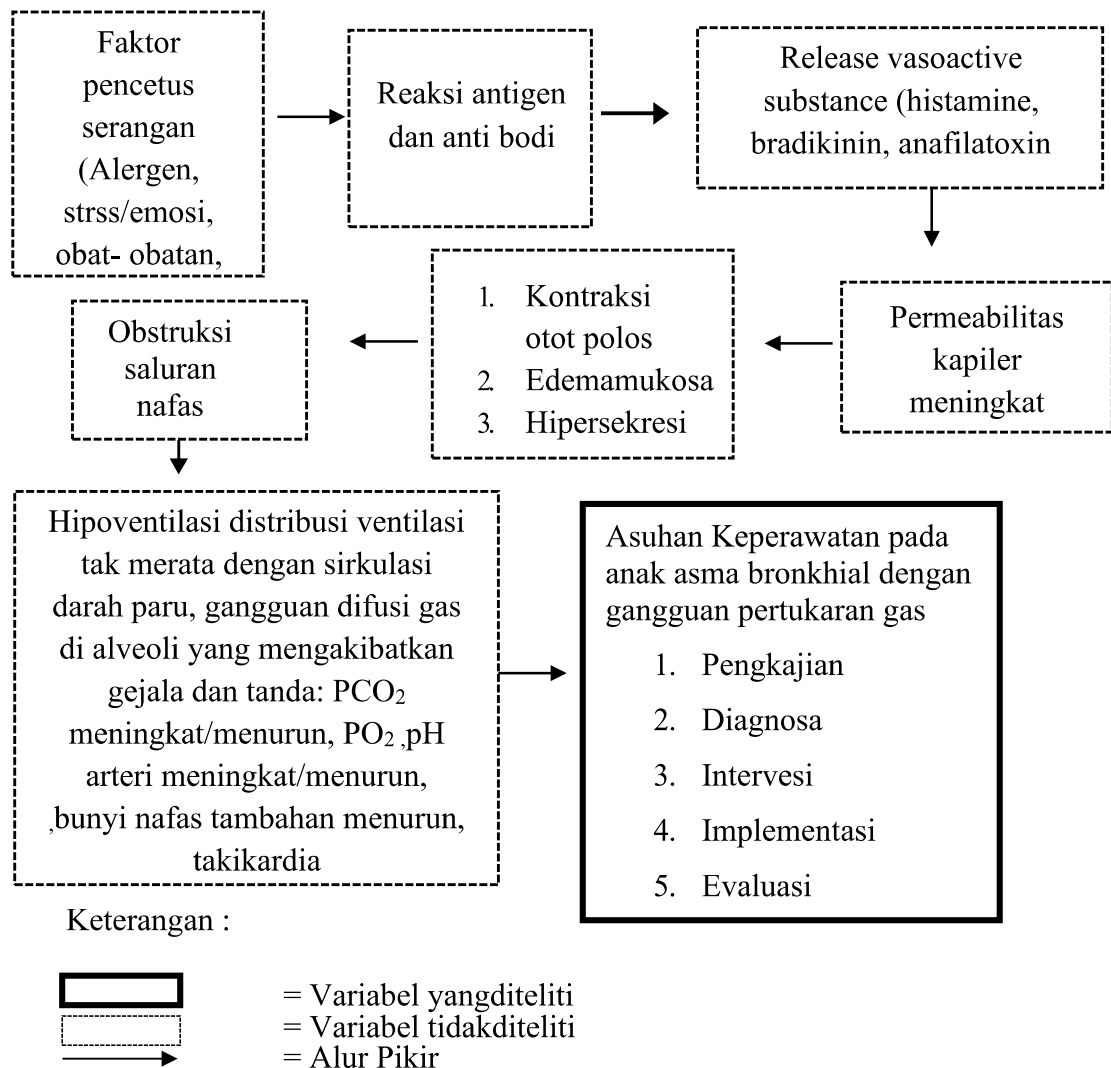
Faktor pencetus serangan (Alergen, strss/emosi, obat- obatan,

Reaksi antigen dan anti bodi

Release vasoactive substance (histamine, bradikinin, anafilatoxin

Permeabilitas kapiler meningkat

1. Kontraksi otot polos
2. Edemamukosa
3. Hipersekresi

Obstruksi saluran nafas

Hipoventilasi distribusi ventilasi tak merata dengan sirkulasi darah paru, gangguan difusi gas di alveoli yang mengakibatkan gejala dan tanda: $PCO_2$ meningkat/menurun, $PO_2$ ,pH arteri meningkat/menurun, ,bunyi nafas tambahan menurun, takikardia

Asuhan Keperawatan pada anak asma bronkhial dengan gangguan pertukaran gas

1. Pengkajian
2. Diagnosa
3. Intervesi
4. Implementasi
5. Evaluasi

Keterangan :

= Variabel yangditeliti
= Variabel tidakditeliti
= Alur Pikir